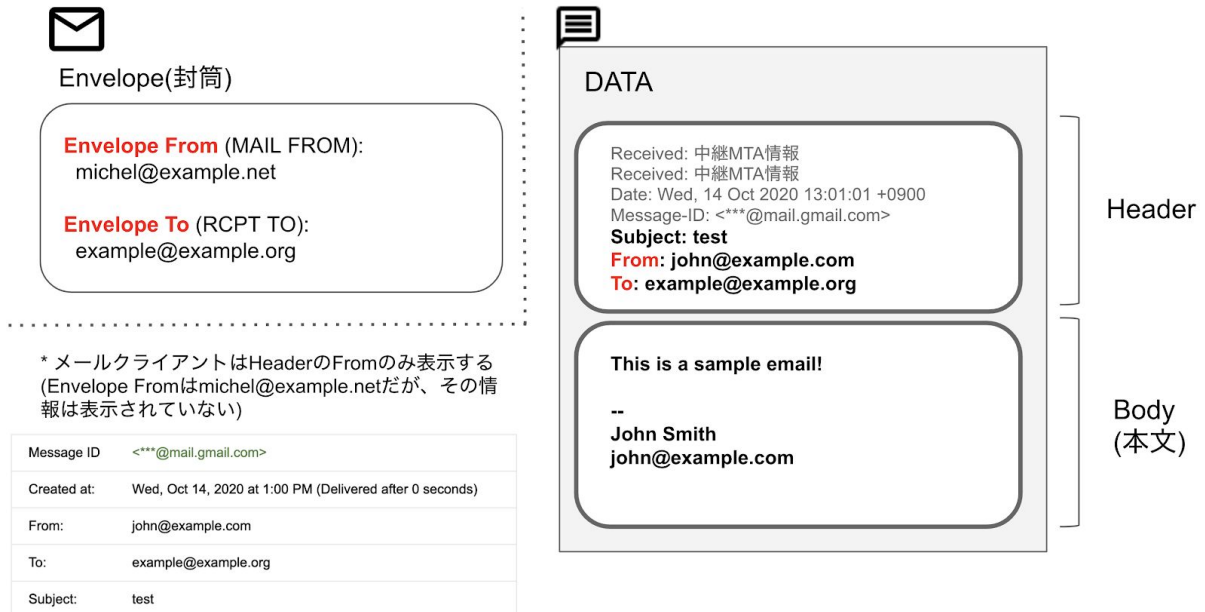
Envelope(封筒)

Envelope From (MAIL FROM):
michel@example.net

Envelope To (RCPT TO):
example@example.org

* メールクライアントはHeaderのFromのみ表示する
(Envelope Fromはmichel@example.netだが、その情報は表示されていない)

| Message ID | <***@mail.gmail.com> |
|---|---|
| Created at: | Wed, Oct 14, 2020 at 1:00 PM (Delivered after 0 seconds) |
| From: | john@example.com |
| To: | example@example.org |
| Subject: | test |

DATA

Received: 中継MTA情報
Received: 中継MTA情報
Date: Wed, 14 Oct 2020 13:01:01 +0900
Message-ID: <***@mail.gmail.com>
Subject: test
From: john@example.com
To: example@example.org

Header

This is a sample email!

--
John Smith
john@example.com

Body
(本文)